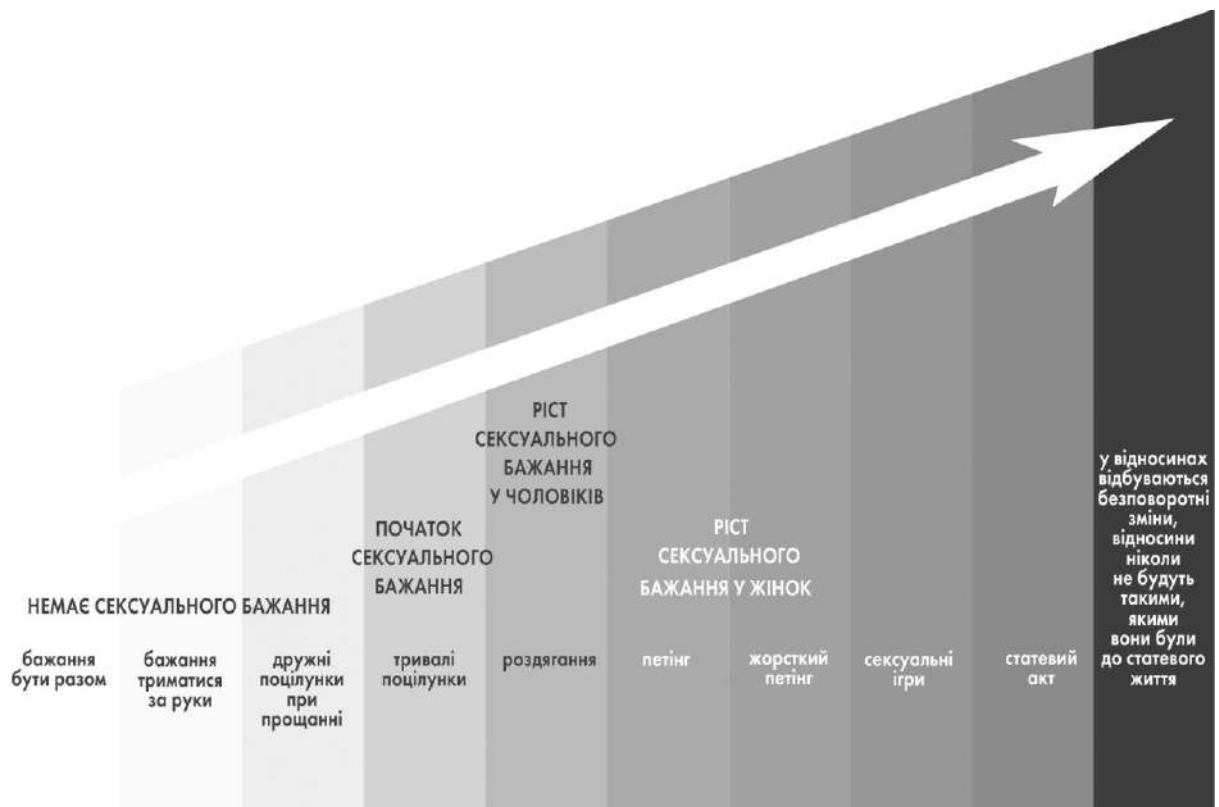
РІСТ СЕКСУАЛЬНОГО БАЖАННЯ У ЧОЛОВІКІВ

ПОЧАТОК СЕКСУАЛЬНОГО БАЖАННЯ

РІСТ СЕКСУАЛЬНОГО БАЖАННЯ У ЖІНОК

НЕМАЄ СЕКСУАЛЬНОГО БАЖАННЯ

бажання бути разом

бажання триматися за руки

дружні поцілунки при прощанні

тривалі поцілунки

роздягання

петінг

жорсткий петінг

сексуальні ігри

статевий акт

у відносинах відбуваються безповоротні зміни, відносини ніколи не будуть такими, якими вони були до статевого життя